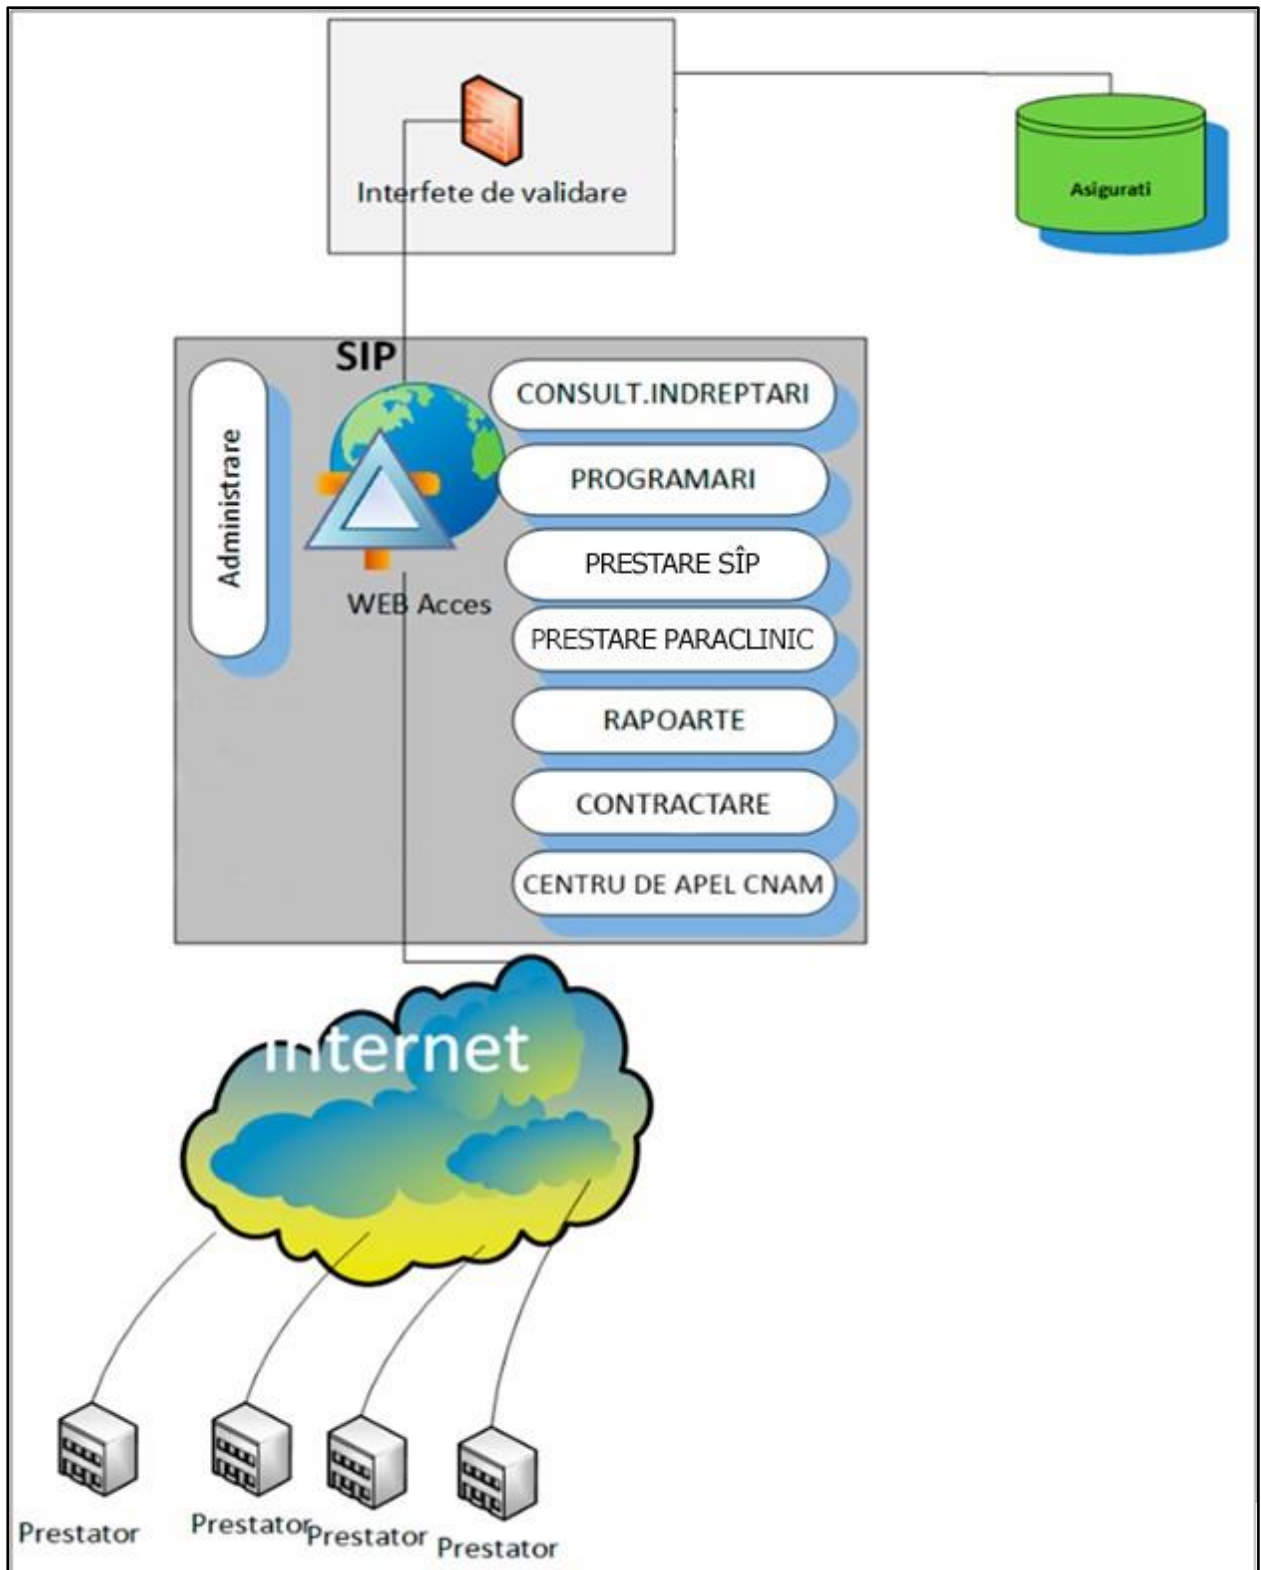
Interfete de validare

Asigurati

SIP

Administrare

WEB Acces

CONSULT.INDREPTARI

PROGRAMARI

PRESTARE SÎP

PRESTARE PARACLINIC

RAPOARTE

CONTRACTARE

CENTRU DE APEL CNAM

Internet

Prestator

Prestator

Prestator

Prestator